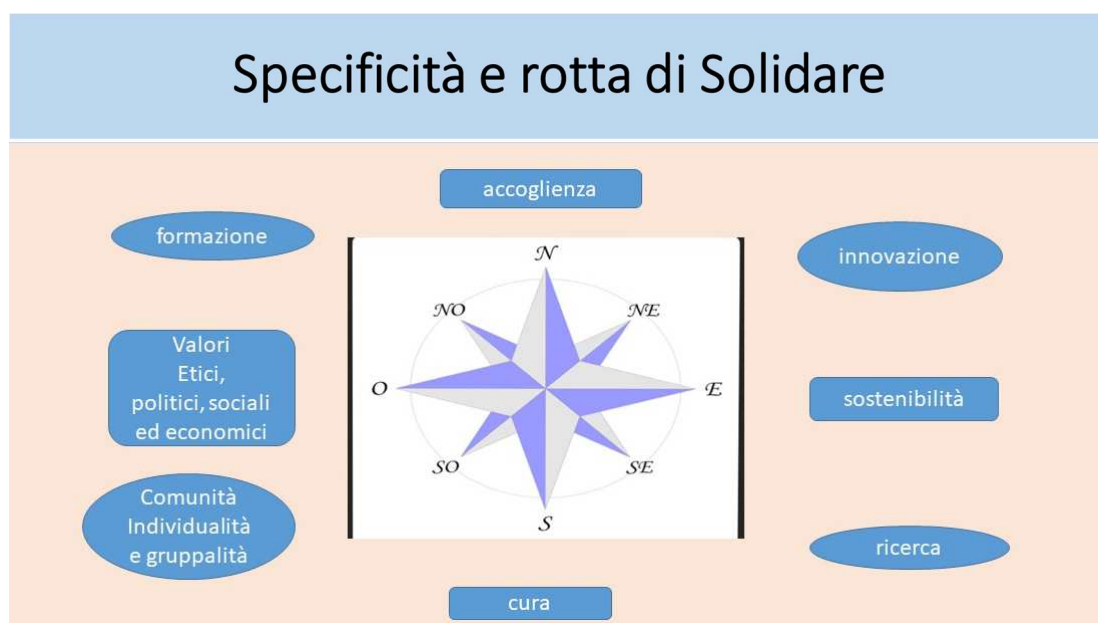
Specificità e rotta di Solidare

accoglienza

formazione

innovazione

N

NO

NE

O

E

SO

SE

S

Valori
Etici,
politici, sociali
ed economici

sostenibilità

Comunità
Individualità
e gruppalità

ricerca

cura